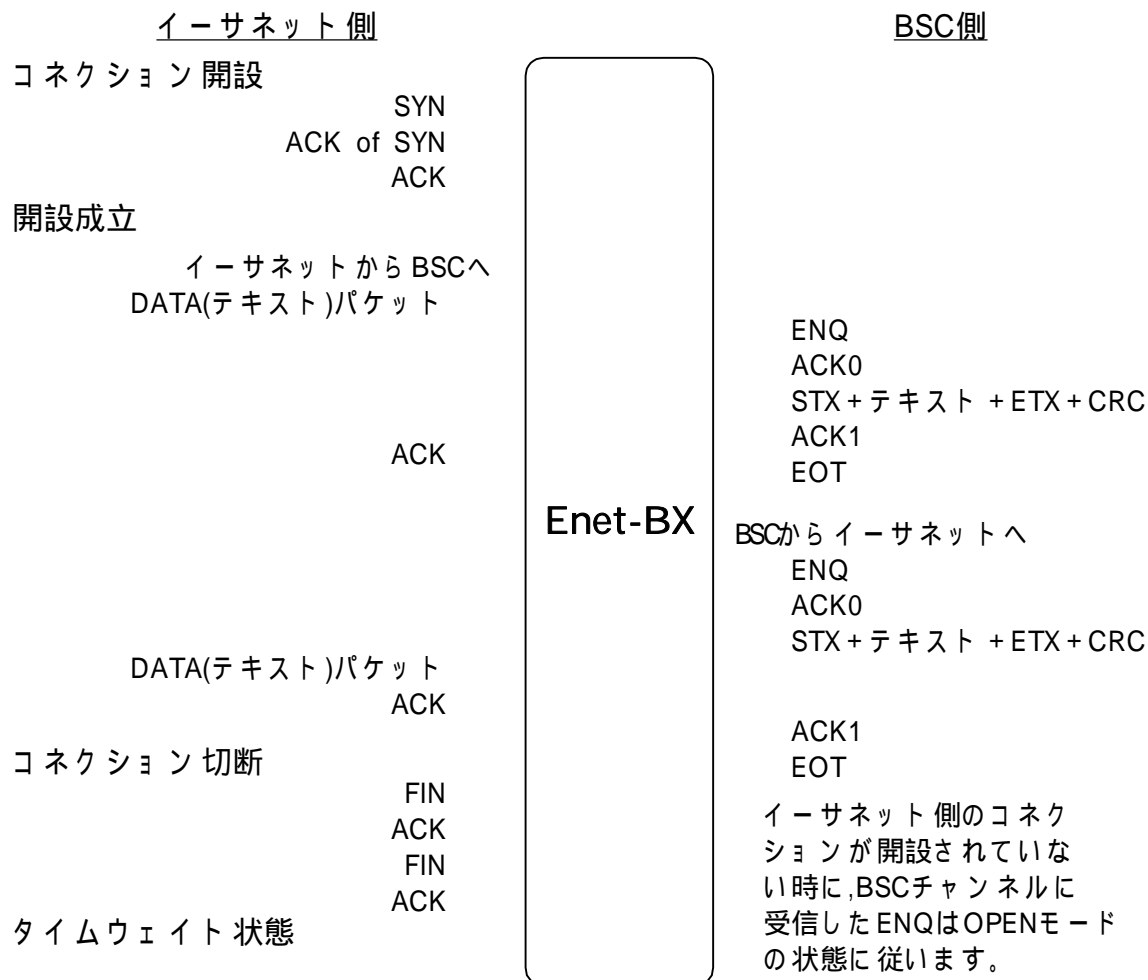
イーサネット側

BSC側

コネクション開設

SYN
ACK of SYN
ACK

開設成立

イーサネットからBSCへ
DATA(テキスト)パケット

ENQ
ACK0
STX＋テキスト＋ETX＋CRC
ACK1
EOT

ACK

Enet-BX

BSCからイーサネットへ
ENQ
ACK0
STX＋テキスト＋ETX＋CRC

DATA(テキスト)パケット
ACK

ACK1
EOT

コネクション切断

FIN
ACK
FIN
ACK

イーサネット側のコネクションが開設されていない時に,BSCチャンネルに受信したENQはOPENモードの状態に従います。

タイムウェイト状態